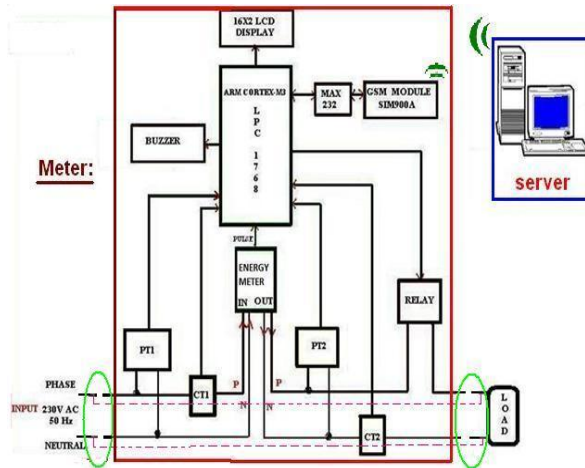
16X2 LCD DISPLAY

ARM CORTEX-M3
L
P
C
1
7
6
8

MAX 232

GSM MODULE SIM900A

server

BUZZER

Meter:

PULSE

ENERGY METER
IN OUT

RELAY

PT1

PT2

CT1

CT2

P
P
N
N

PHASE

INPUT 230V AC 50 Hz

NEUTRAL

L
O
A
D